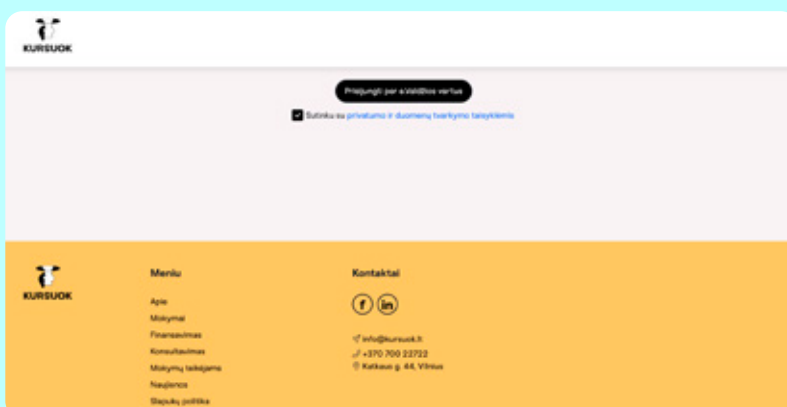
KURSUOK

Prisijungti per e.Valdžios vartus

Sutinku su privatumo ir duomenų tvarkymo taisyklėmis

KURSUOK

Meniu

Apie
Mokymai
Finansavimas
Konsultavimas
Mokymų teikėjams
Naujienos
Slapukų politika

Kontaktai

f in

info@kursuok.lt
+370 700 22722
Kalkaus g. 44, Vilnius